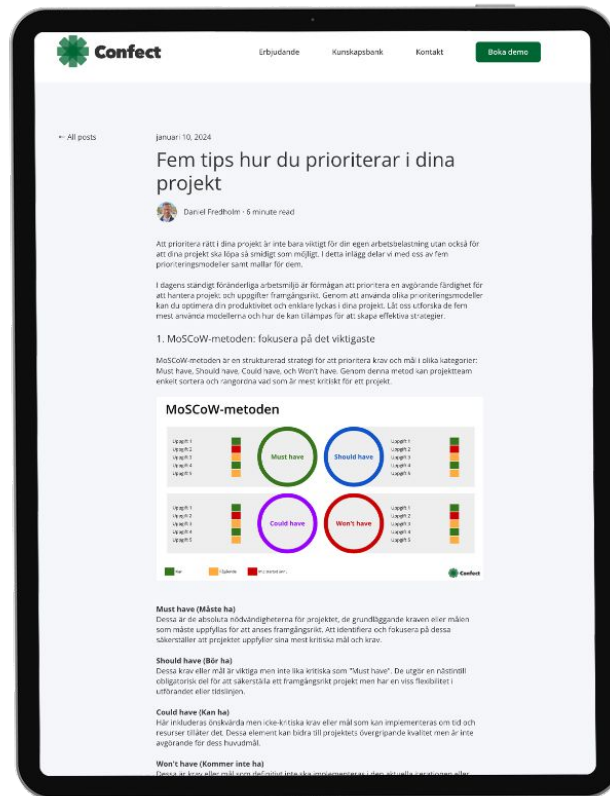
Confect

Erbjudande Kunskapsbank Kontakt Boka demo

← All posts

januari 10, 2024

Fem tips hur du prioriterar i dina projekt

Daniel Fredholm · 6 minute read

Att prioritera rätt i dina projekt är inte bara viktigt för din egen arbetsbelastning utan också för att dina projekt ska löpa så smidigt som möjligt. I detta inlägg delar vi med oss av fem prioriteringsmodeller samt mallar för dem.

I dagens ständigt föränderliga arbetsmiljö är förmågan att prioritera en avgörande färdighet för att hantera projekt och uppgifter framgångsrikt. Genom att använda olika prioriteringsmodeller kan du optimera din produktivitet och enklare lyckas i dina projekt. Låt oss utforska de fem mest använda modellerna och hur de kan tillämpas för att skapa effektiva strategier.

1. MoSCoW-metoden: fokusera på det viktigaste

MoSCoW-metoden är en strukturerad strategi för att prioritera krav och mål i olika kategorier: Must have, Should have, Could have, och Won't have. Genom denna metod kan projektteam enkelt sortera och rangordna vad som är mest kritiskt för ett projekt.

MoSCoW-metoden

Uppgift 1
Uppgift 2
Uppgift 3
Uppgift 4
Uppgift 5

Must have

Should have

Uppgift 1
Uppgift 2
Uppgift 3
Uppgift 4
Uppgift 5

Uppgift 1
Uppgift 2
Uppgift 3
Uppgift 4
Uppgift 5

Could have

Won't have

Uppgift 1
Uppgift 2
Uppgift 3
Uppgift 4
Uppgift 5

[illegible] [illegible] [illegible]

Confect

Must have (Måste ha)
Dessa är de absoluta nödvändigheterna för projektet, de grundläggande kraven eller målen som måste uppfyllas för att anses framgångsrikt. Att identifiera och fokusera på dessa säkerställer att projektet uppfyller sina mest kritiska mål och krav.

Should have (Bör ha)
Dessa krav eller mål är viktiga men inte lika kritiska som "Must have". De utgör en nästintill obligatorisk del för att säkerställa ett framgångsrikt projekt men har en viss flexibilitet i utförandet eller tidslinjen.

Could have (Kan ha)
Här inkluderas önskvärda men icke-kritiska krav eller mål som kan implementeras om tid och resurser tillåter det. Dessa element kan bidra till projektets övergripande kvalitet men är inte avgörande för dess huvudmål.

Won't have (Kommer inte ha)
Dessa är krav eller mål som definitivt inte ska implementeras i den aktuella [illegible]